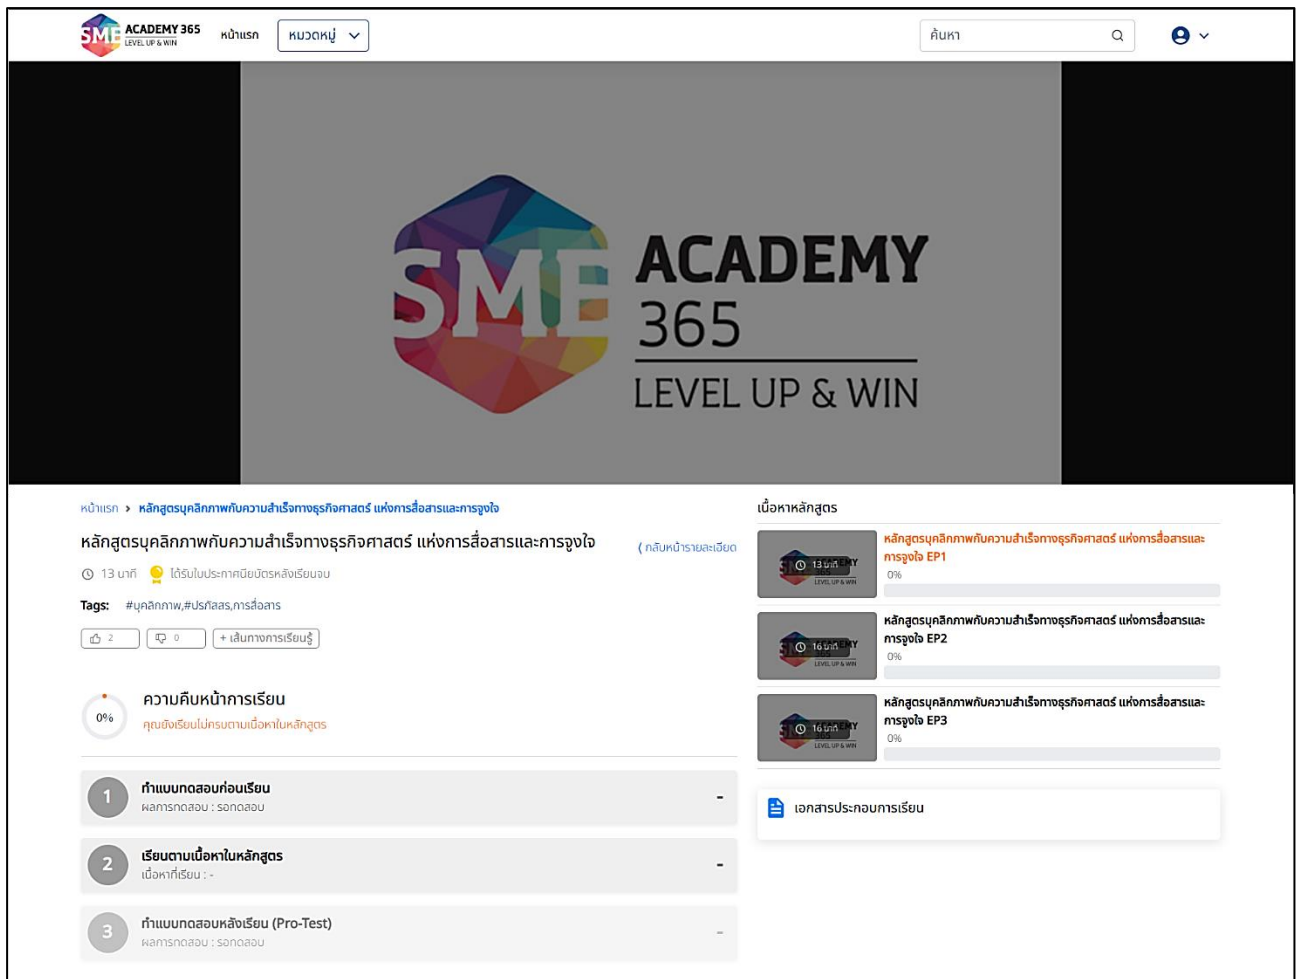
SME ACADEMY 365 LEVEL UP & WIN หน้าแรก หมวดหมู่

ค้นหา

SME ACADEMY 365 LEVEL UP & WIN

หน้าแรก > หลักสูตรบุคลิกภาพกับความสำเร็จทางธุรกิจศาสตร์ แห่งการสื่อสารและการจูงใจ

หลักสูตรบุคลิกภาพกับความสำเร็จทางธุรกิจศาสตร์ แห่งการสื่อสารและการจูงใจ

( กลับหน้ารายละเอียด

13 นาที ได้รับใบประกาศนียบัตรหลังเรียนจบ

Tags: #บุคลิกภาพ,#ปรภัสสร,การสื่อสาร

2 0 + เส้นทางการเรียนรู้

ความคืบหน้าการเรียน
0%
คุณยังเรียนไม่ครบตามเนื้อหาในหลักสูตร

1 ทำแบบทดสอบก่อนเรียน
ผลการทดสอบ : รอทดสอบ
-

2 เรียนตามเนื้อหาในหลักสูตร
เนื้อหาที่เรียน : -
-

3 ทำแบบทดสอบหลังเรียน (Pro-Test)
ผลการทดสอบ : รอทดสอบ
-

เนื้อหาหลักสูตร

13 นาที
หลักสูตรบุคลิกภาพกับความสำเร็จทางธุรกิจศาสตร์ แห่งการสื่อสารและการจูงใจ EP1
0%

16 นาที
หลักสูตรบุคลิกภาพกับความสำเร็จทางธุรกิจศาสตร์ แห่งการสื่อสารและการจูงใจ EP2
0%

16 นาที
หลักสูตรบุคลิกภาพกับความสำเร็จทางธุรกิจศาสตร์ แห่งการสื่อสารและการจูงใจ EP3
0%

เอกสารประกอบการเรียน